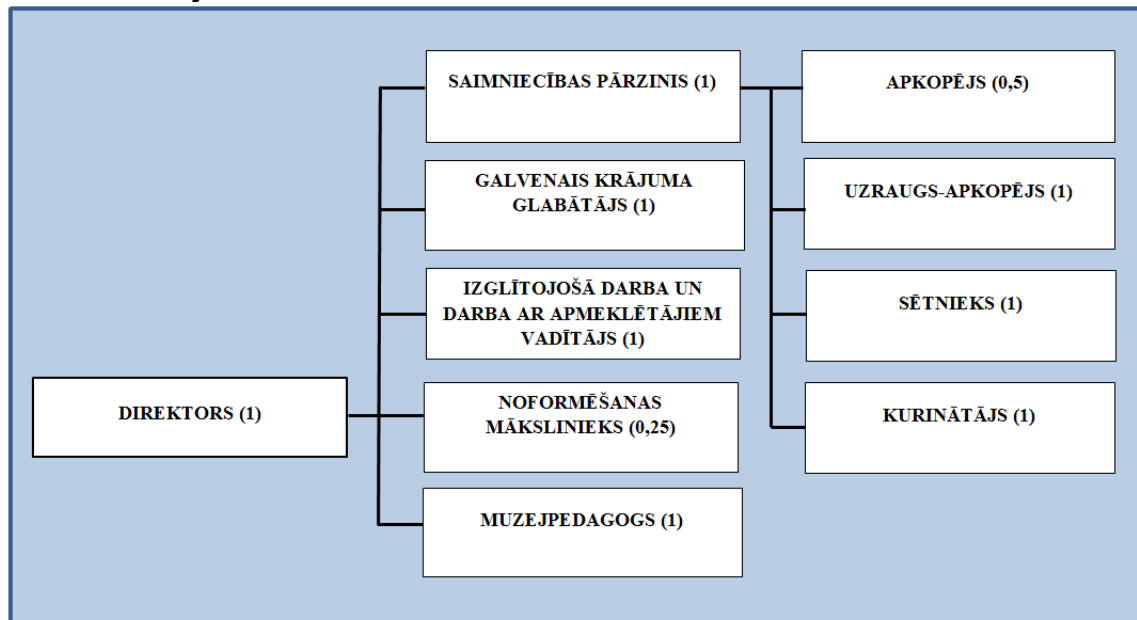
DIREKTORS (1)

SAIMNIECĪBAS PĀRZINIS (1)

GALVENAIS KRĀJUMA GLABĀTĀJS (1)

IZGLĪTOJOŠĀ DARBA UN DARBA AR APMEKLĒTĀJIEM VADĪTĀJS (1)

NOFORMĒŠANAS MĀKSLINIEKS (0,25)

MUZEJPEDAGOGS (1)

APKOPĒJS (0,5)

UZRAUGS-APKOPĒJS (1)

SĒTNIEKS (1)

KURINĀTĀJS (1)